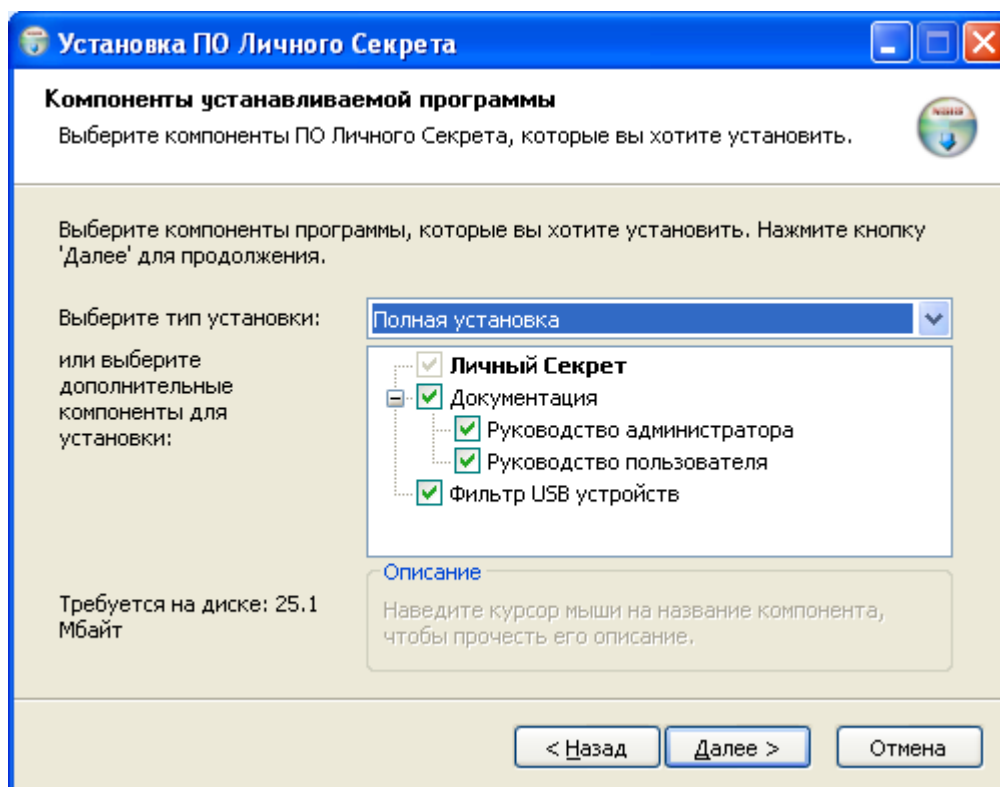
Установка ПО Личного Секрета

Компоненты устанавливаемой программы
Выберите компоненты ПО Личного Секрета, которые вы хотите установить.

Выберите компоненты программы, которые вы хотите установить. Нажмите кнопку 'Далее' для продолжения.

Выберите тип установки:
Полная установка

или выберите дополнительные компоненты для установки:

Личный Секрет
Документация
Руководство администратора
Руководство пользователя
Фильтр USB устройств

Описание
Наведите курсор мыши на название компонента, чтобы прочесть его описание.

Требуется на диске: 25.1 Мбайт

< Назад
Далее >
Отмена